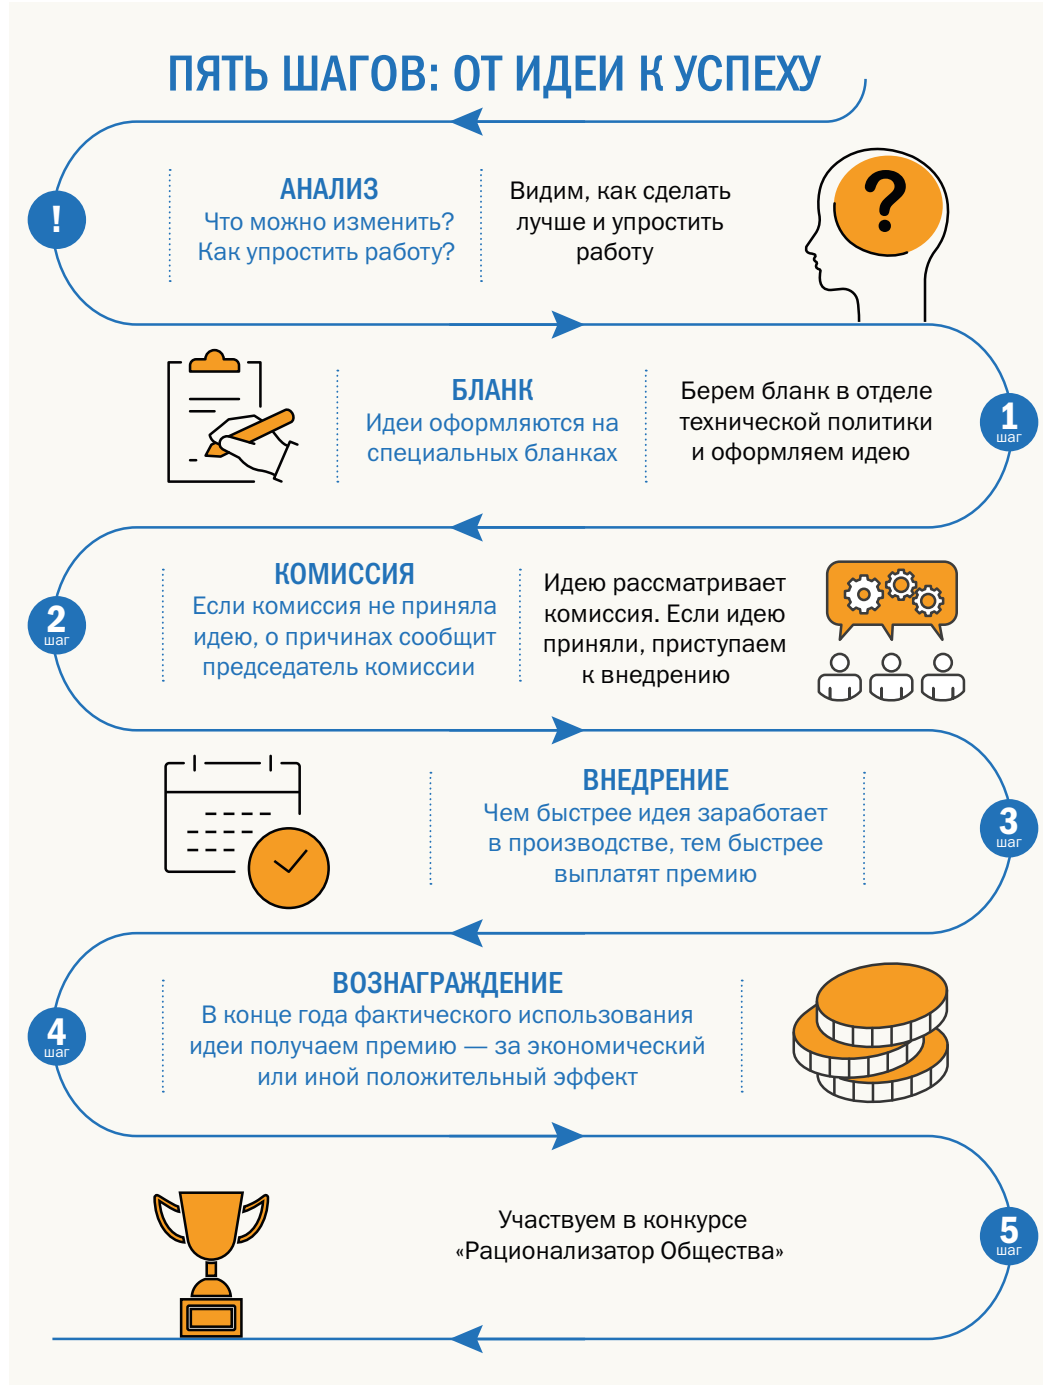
ПЯТЬ ШАГОВ: ОТ ИДЕИ К УСПЕХУ

!

АНАЛИЗ
Что можно изменить?
Как упростить работу?

Видим, как сделать лучше и упростить работу

?

БЛАНК
Идеи оформляются на специальных бланках

Берем бланк в отделе технической политики и оформляем идею

1 шаг

2 шаг

КОМИССИЯ
Если комиссия не приняла идею, о причинах сообщит председатель комиссии

Идею рассматривает комиссия. Если идею приняли, приступаем к внедрению

ВНЕДРЕНИЕ
Чем быстрее идея заработает в производстве, тем быстрее выплатят премию

3 шаг

4 шаг

ВОЗНАГРАЖДЕНИЕ
В конце года фактического использования идеи получаем премию — за экономический или иной положительный эффект

Участвуем в конкурсе «Рационализатор Общества»

5 шаг